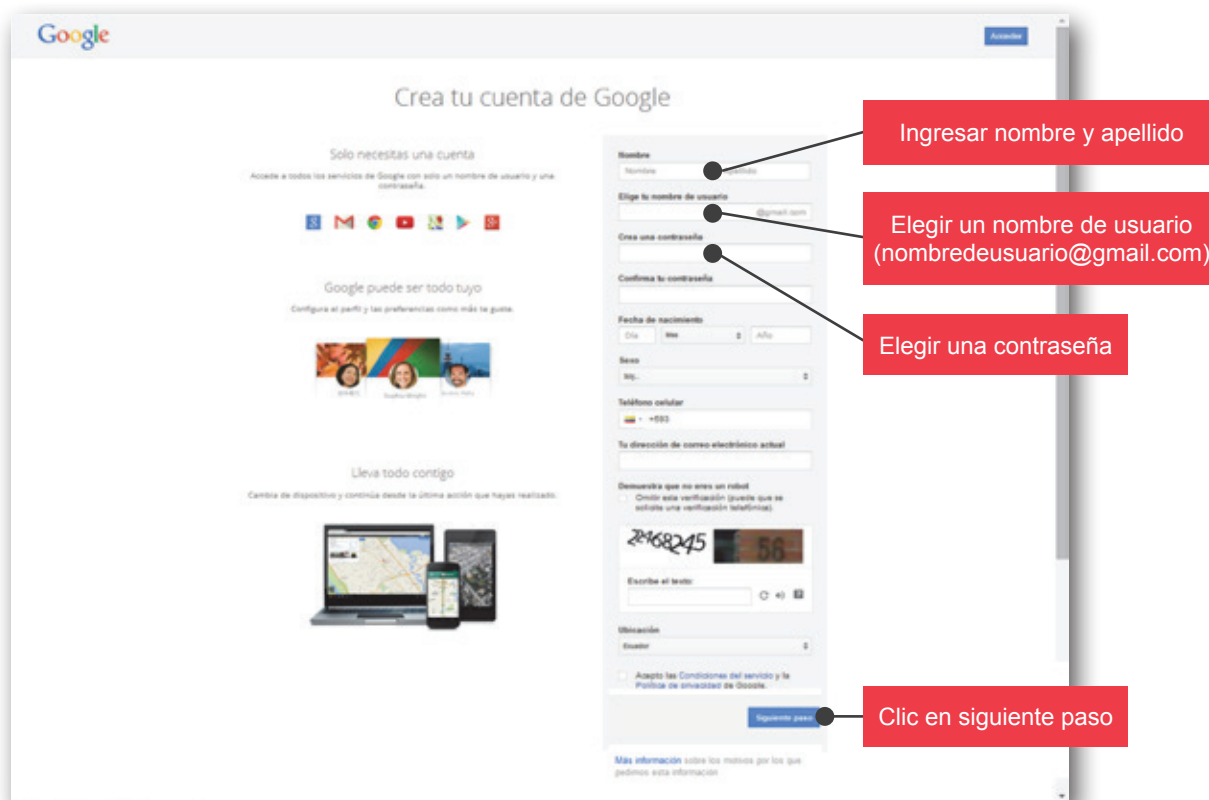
Google

Acceder

Crea tu cuenta de Google

Solo necesitas una cuenta

Accede a todos los servicios de Google con solo un nombre de usuario y una contraseña.

Google puede ser todo tuyo

Configura el perfil y las preferencias como más te guste.

Lleva todo contigo

Cambia de dispositivo y continúa desde la última acción que hayas realizado.

Nombre
Nombre
Apellido

Elige tu nombre de usuario
@gmail.com

Crea una contraseña

Confirma tu contraseña

Fecha de nacimiento
Día
Mes
Año

Sexo
Soy...

Teléfono celular
+593

Tu dirección de correo electrónico actual

Demuestra que no eres un robot
Omitir esta verificación (puede que se solicite una verificación telefónica).

2468245 56

Escribe el texto:

Ubicación
Ecuador

Acepto las Condiciones del servicio y la Política de privacidad de Google.

Siguiente paso

Más información sobre los motivos por los que pedimos esta información

Ingresar nombre y apellido

Elegir un nombre de usuario (nombredeusuario@gmail.com)

Elegir una contraseña

Clic en siguiente paso